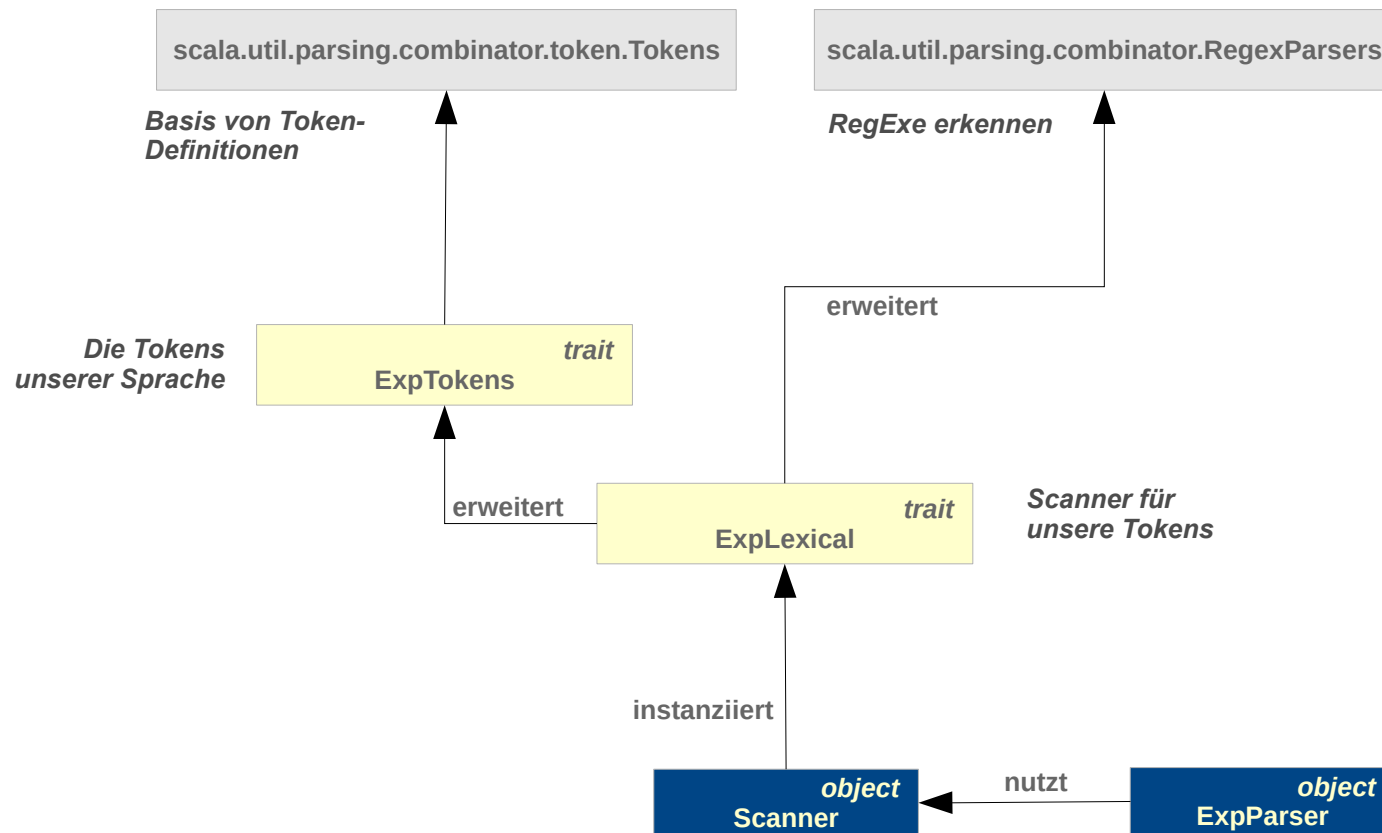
scala.util.parsing.combinator.token.Tokens

scala.util.parsing.combinator.RegexParsers

Basis von Token-Definitionen

RegExe erkennen

erweitert

Die Tokens unserer Sprache

trait
ExpTokens

erweitert

trait
ExpLexical

Scanner für unsere Tokens

instanziiert

object
Scanner

nutzt

object
ExpParser